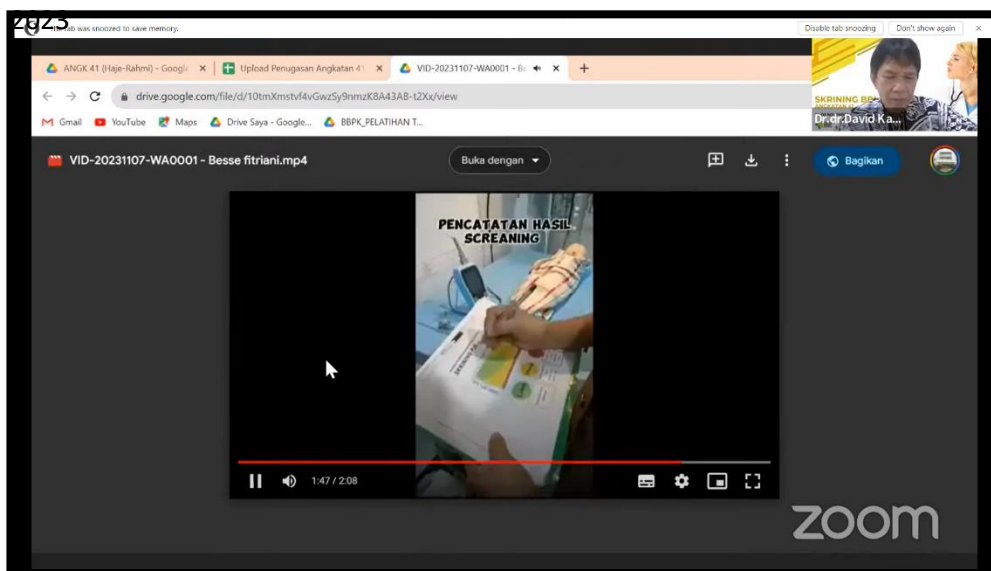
2023

This tab was snoozed to save memory.

Disable tab snoozing

Don't show again

ANGK 41 (Haje-Rahmi) - Googl

Upload Penugasan Angkatan 41

VID-20231107-WA0001 - B

drive.google.com/file/d/10tmXmstvf4vGwzSy9nmzK8A43AB-t2Xx/view

Gmail YouTube Maps Drive Saya - Google... BBPK_PELATIHAN T...

SKRINING BB

Dr.dr.David Ka...

VID-20231107-WA0001 - Besse fitriani.mp4

Buka dengan

Bagikan

PENCATATAN HASIL SCREANING

1:47 / 2:08

zoom